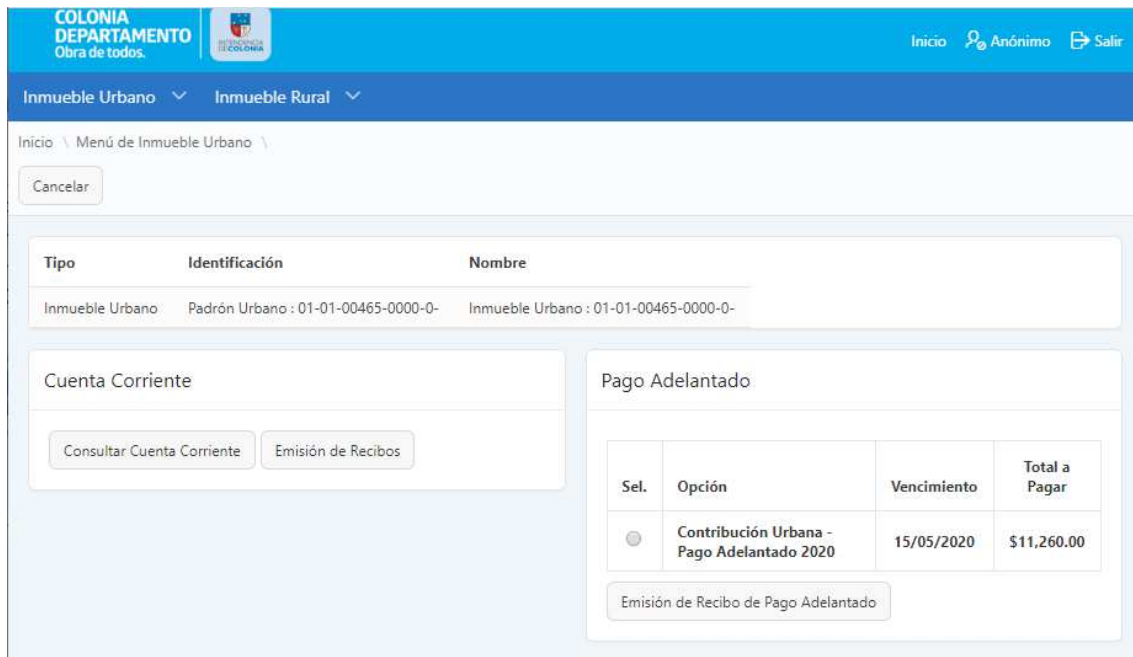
COLONIA DEPARTAMENTO Obra de todos.

INTENDENCIA DE COLONIA

Inicio Anónimo Salir

Inmueble Urbano Inmueble Rural

Inicio \ Menú de Inmueble Urbano \

Cancelar

| Tipo | Identificación | Nombre |
|---|---|---|
| Inmueble Urbano | Padrón Urbano : 01-01-00465-0000-0- | Inmueble Urbano : 01-01-00465-0000-0- |

Cuenta Corriente

Consultar Cuenta Corriente Emisión de Recibos

Pago Adelantado

| Sel. | Opción | Vencimiento | Total a Pagar |
|---|---|---|---|
| | Contribución Urbana - Pago Adelantado 2020 | 15/05/2020 | $11,260.00 |

Emisión de Recibo de Pago Adelantado